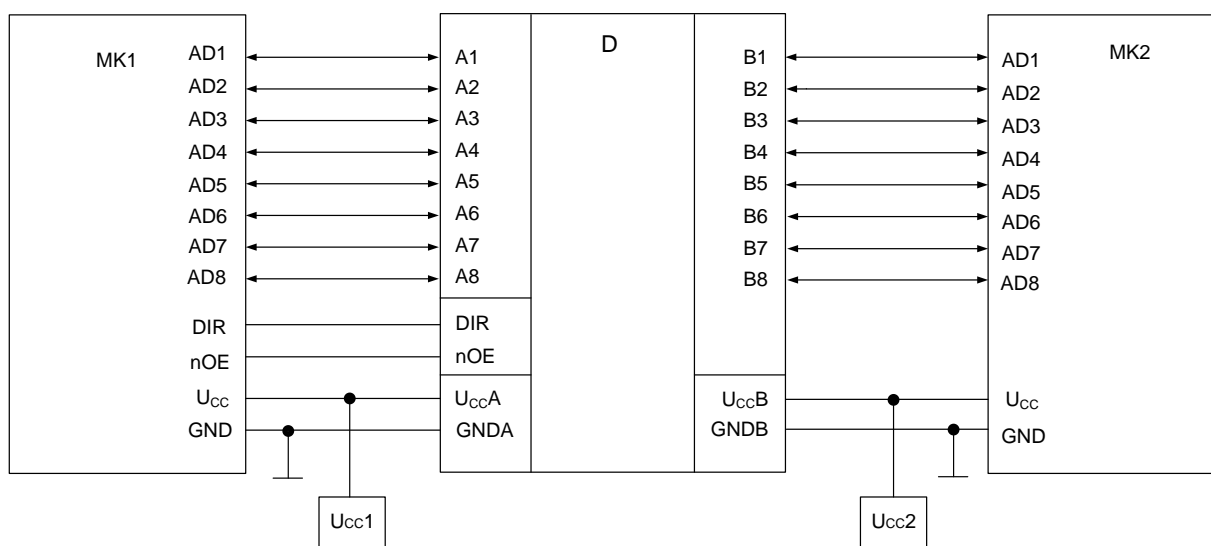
MK1
AD1
AD2
AD3
AD4
AD5
AD6
AD7
AD8
DIR
nOE
$U_{CC}$
GND

D
A1
A2
A3
A4
A5
A6
A7
A8
DIR
nOE
$U_{CC}A$
GNDA

B1
B2
B3
B4
B5
B6
B7
B8
$U_{CC}B$
GNDB

MK2
AD1
AD2
AD3
AD4
AD5
AD6
AD7
AD8
$U_{CC}$
GND

$U_{CC}1$
$U_{CC}2$